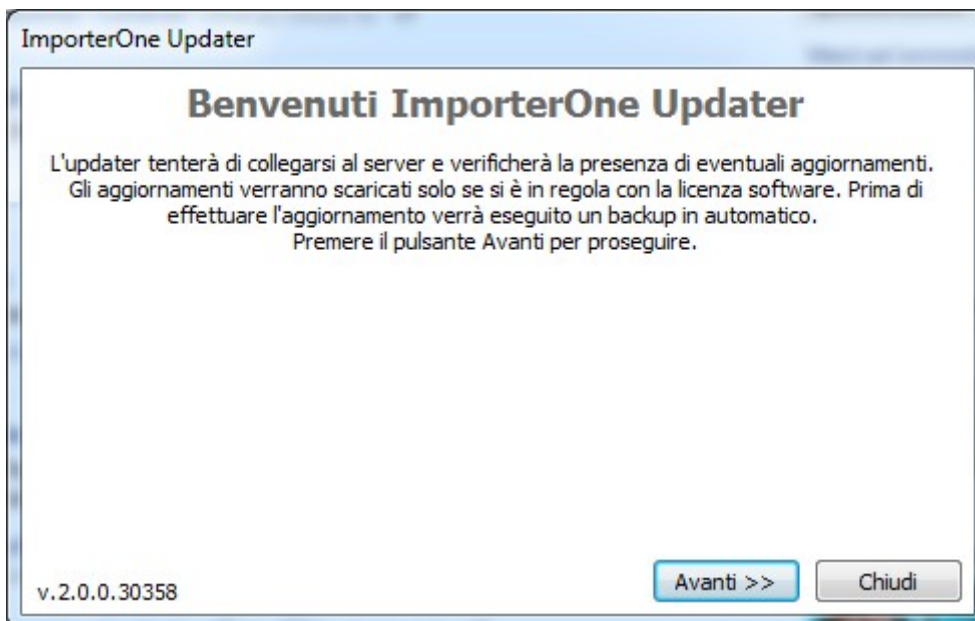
ImporterOne Updater

Benvenuti ImporterOne Updater

L'updater tenterà di collegarsi al server e verificherà la presenza di eventuali aggiornamenti. Gli aggiornamenti verranno scaricati solo se si è in regola con la licenza software. Prima di effettuare l'aggiornamento verrà eseguito un backup in automatico.
Premere il pulsante Avanti per proseguire.

v.2.0.0.30358

Avanti >>

Chiudi